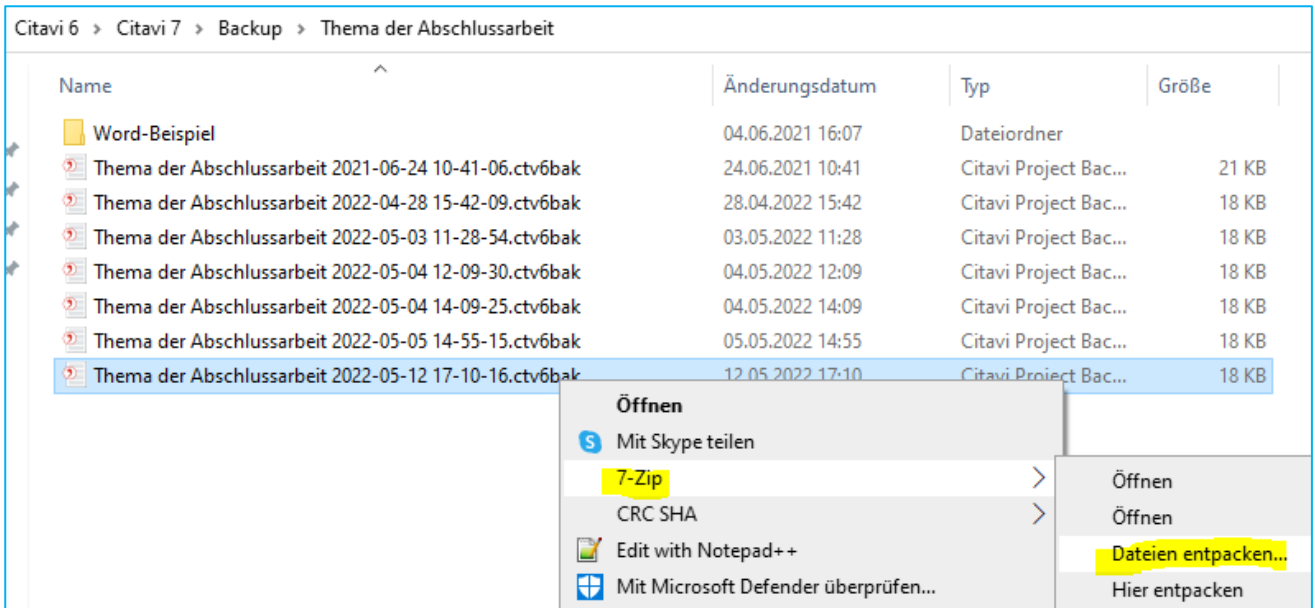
Citavi 6 > Citavi 7 > Backup > Thema der Abschlussarbeit

| Name | Änderungsdatum | Typ | Größe |
|---|---|---|---|
| Word-Beispiel | 04.06.2021 16:07 | Dateiordner | |
| Thema der Abschlussarbeit 2021-06-24 10-41-06.ctv6bak | 24.06.2021 10:41 | Citavi Project Bac... | 21 KB |
| Thema der Abschlussarbeit 2022-04-28 15-42-09.ctv6bak | 28.04.2022 15:42 | Citavi Project Bac... | 18 KB |
| Thema der Abschlussarbeit 2022-05-03 11-28-54.ctv6bak | 03.05.2022 11:28 | Citavi Project Bac... | 18 KB |
| Thema der Abschlussarbeit 2022-05-04 12-09-30.ctv6bak | 04.05.2022 12:09 | Citavi Project Bac... | 18 KB |
| Thema der Abschlussarbeit 2022-05-04 14-09-25.ctv6bak | 04.05.2022 14:09 | Citavi Project Bac... | 18 KB |
| Thema der Abschlussarbeit 2022-05-05 14-55-15.ctv6bak | 05.05.2022 14:55 | Citavi Project Bac... | 18 KB |
| Thema der Abschlussarbeit 2022-05-12 17-10-16.ctv6bak | 12.05.2022 17:10 | Citavi Project Bac... | 18 KB |

Öffnen
Mit Skype teilen
7-Zip
CRC SHA
Edit with Notepad++
Mit Microsoft Defender überprüfen...

Öffnen
Öffnen
Dateien entpacken...
Hier entpacken